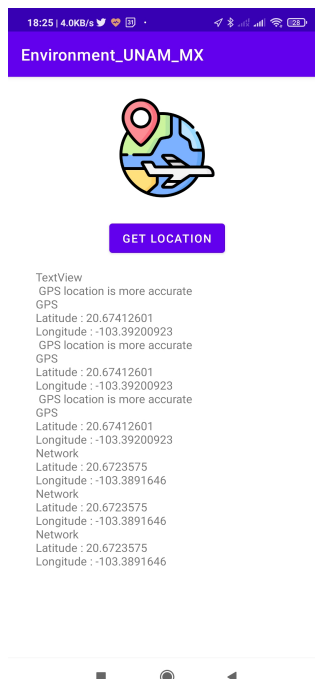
18:25 | 4.0KB/s 31 •

28

Environment_UNAM_MX

GET LOCATION

TextView
GPS location is more accurate
GPS
Latitude : 20.67412601
Longitude : -103.39200923
GPS location is more accurate
GPS
Latitude : 20.67412601
Longitude : -103.39200923
GPS location is more accurate
GPS
Latitude : 20.67412601
Longitude : -103.39200923
Network
Latitude : 20.6723575
Longitude : -103.3891646
Network
Latitude : 20.6723575
Longitude : -103.3891646
Network
Latitude : 20.6723575
Longitude : -103.3891646